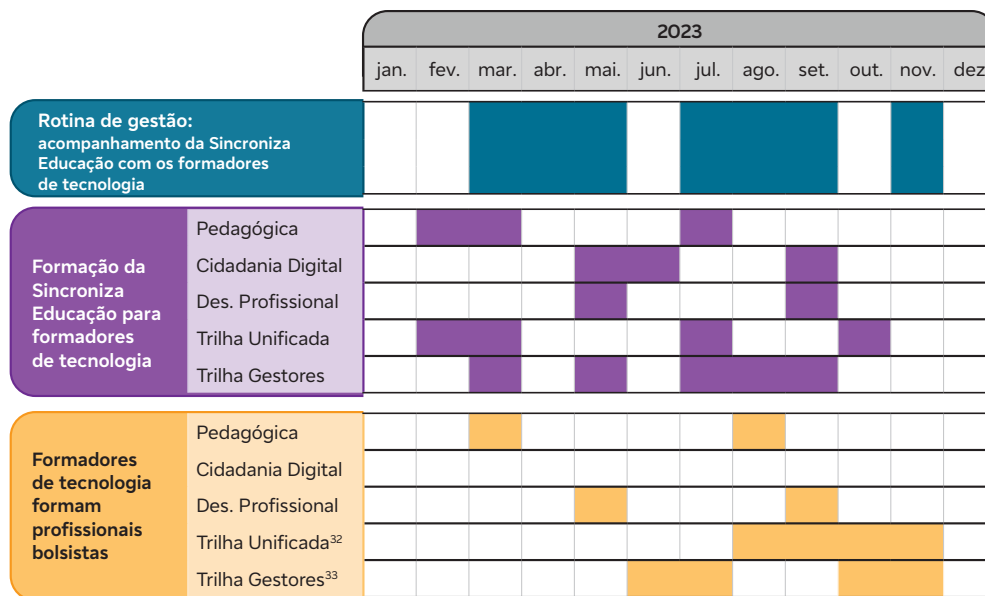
| | | 2023 | | | | | | | | | | | |
|---|---|---|---|---|---|---|---|---|---|---|---|---|---|
| | | jan. | fev. | mar. | abr. | mai. | jun. | jul. | ago. | set. | out. | nov. | dez |
| **Rotina de gestão:** acompanhamento da Sincroniza Educação com os formadores de tecnologia | | | | | | | | | | | | | |
| Formação da Sincroniza Educação para formadores de tecnologia | Pedagógica | | | | | | | | | | | | |
| | Cidadania Digital | | | | | | | | | | | | |
| | Des. Profissional | | | | | | | | | | | | |
| | Trilha Unificada | | | | | | | | | | | | |
| | Trilha Gestores | | | | | | | | | | | | |
| Formadores de tecnologia formam profissionais bolsistas | Pedagógica | | | | | | | | | | | | |
| | Cidadania Digital | | | | | | | | | | | | |
| | Des. Profissional | | | | | | | | | | | | |
| | Trilha Unificada$^{32}$ | | | | | | | | | | | | |
| | Trilha Gestores$^{33}$ | | | | | | | | | | | | |